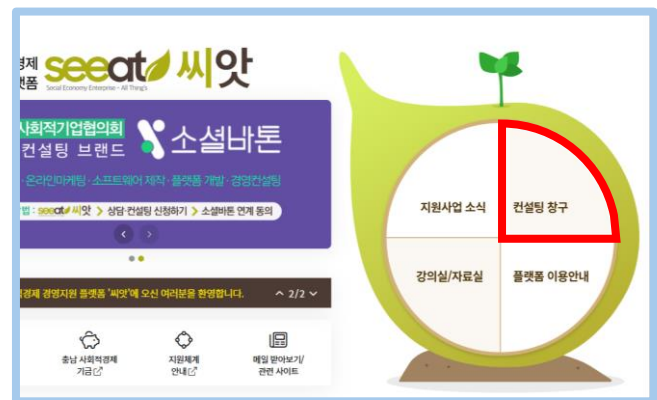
경제
랫폼 seeat 씨앗
Social Economy Enterprise - All Thing's

사회적기업협의회 컨설팅 브랜드 소셜바톤
· 온라인마케팅 · 소프트웨어 제작 · 플랫폼 개발 · 경영컨설팅
법 : seeat 씨앗 > 상담·컨설팅 신청하기 > 소셜바톤 연계 동의

경제 경영지원 플랫폼 '씨앗'에 오신 여러분을 환영합니다.
2/2

충남 사회적경제 기금
지원체계 안내
메일 맡아보기/ 관련 사이트

지원사업 소식
컨설팅 창구
강의실/자료실
플랫폼 이용안내